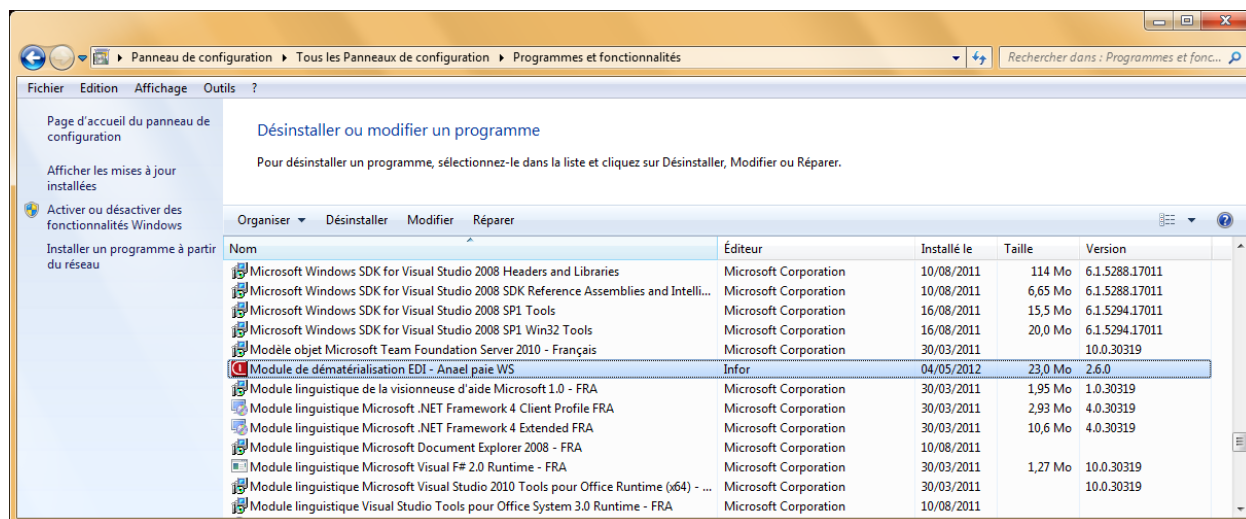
Panneau de configuration ▸ Tous les Panneaux de configuration ▸ Programmes et fonctionnalités

Rechercher dans : Programmes et fonc...

Fichier Edition Affichage Outils ?

Page d'accueil du panneau de configuration

Afficher les mises à jour installées

Activer ou désactiver des fonctionnalités Windows

Installer un programme à partir du réseau

Désinstaller ou modifier un programme

Pour désinstaller un programme, sélectionnez-le dans la liste et cliquez sur Désinstaller, Modifier ou Réparer.

Organiser ▾ Désinstaller Modifier Réparer

| Nom | Éditeur | Installé le | Taille | Version |
|---|---|---|---|---|
| Microsoft Windows SDK for Visual Studio 2008 Headers and Libraries | Microsoft Corporation | 10/08/2011 | 114 Mo | 6.1.5288.17011 |
| Microsoft Windows SDK for Visual Studio 2008 SDK Reference Assemblies and Intelli... | Microsoft Corporation | 10/08/2011 | 6,65 Mo | 6.1.5288.17011 |
| Microsoft Windows SDK for Visual Studio 2008 SP1 Tools | Microsoft Corporation | 16/08/2011 | 15,5 Mo | 6.1.5294.17011 |
| Microsoft Windows SDK for Visual Studio 2008 SP1 Win32 Tools | Microsoft Corporation | 16/08/2011 | 20,0 Mo | 6.1.5294.17011 |
| Modèle objet Microsoft Team Foundation Server 2010 - Français | Microsoft Corporation | 30/03/2011 | | 10.0.30319 |
| Module de dématérialisation EDI - Anael paie WS | Infor | 04/05/2012 | 23,0 Mo | 2.6.0 |
| Module linguistique de la visionneuse d'aide Microsoft 1.0 - FRA | Microsoft Corporation | 30/03/2011 | 1,95 Mo | 1.0.30319 |
| Module linguistique Microsoft .NET Framework 4 Client Profile FRA | Microsoft Corporation | 30/03/2011 | 2,93 Mo | 4.0.30319 |
| Module linguistique Microsoft .NET Framework 4 Extended FRA | Microsoft Corporation | 30/03/2011 | 10,6 Mo | 4.0.30319 |
| Module linguistique Microsoft Document Explorer 2008 - FRA | Microsoft Corporation | 10/08/2011 | | |
| Module linguistique Microsoft Visual F# 2.0 Runtime - FRA | Microsoft Corporation | 30/03/2011 | 1,27 Mo | 10.0.30319 |
| Module linguistique Microsoft Visual Studio 2010 Tools pour Office Runtime (x64) - ... | Microsoft Corporation | 30/03/2011 | | 10.0.30319 |
| Module linguistique Visual Studio Tools pour Office System 3.0 Runtime - FRA | Microsoft Corporation | 10/08/2011 | | |